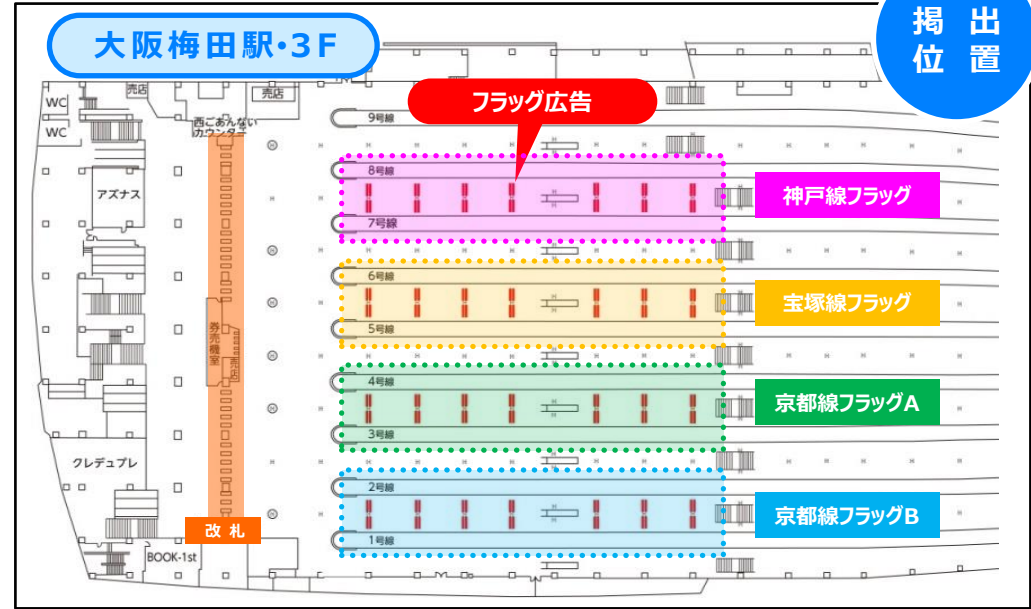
大阪梅田駅・3F

掲出
位置

WC
WC
売店
売店
西こあんない
カウンター
アズナス
券売機室
売店
クレデュプレ
BOOK-1st
改札

フラッグ広告

9号線
8号線
7号線
6号線
5号線
4号線
3号線
2号線
1号線

神戸線フラッグ
宝塚線フラッグ
京都線フラッグA
京都線フラッグB